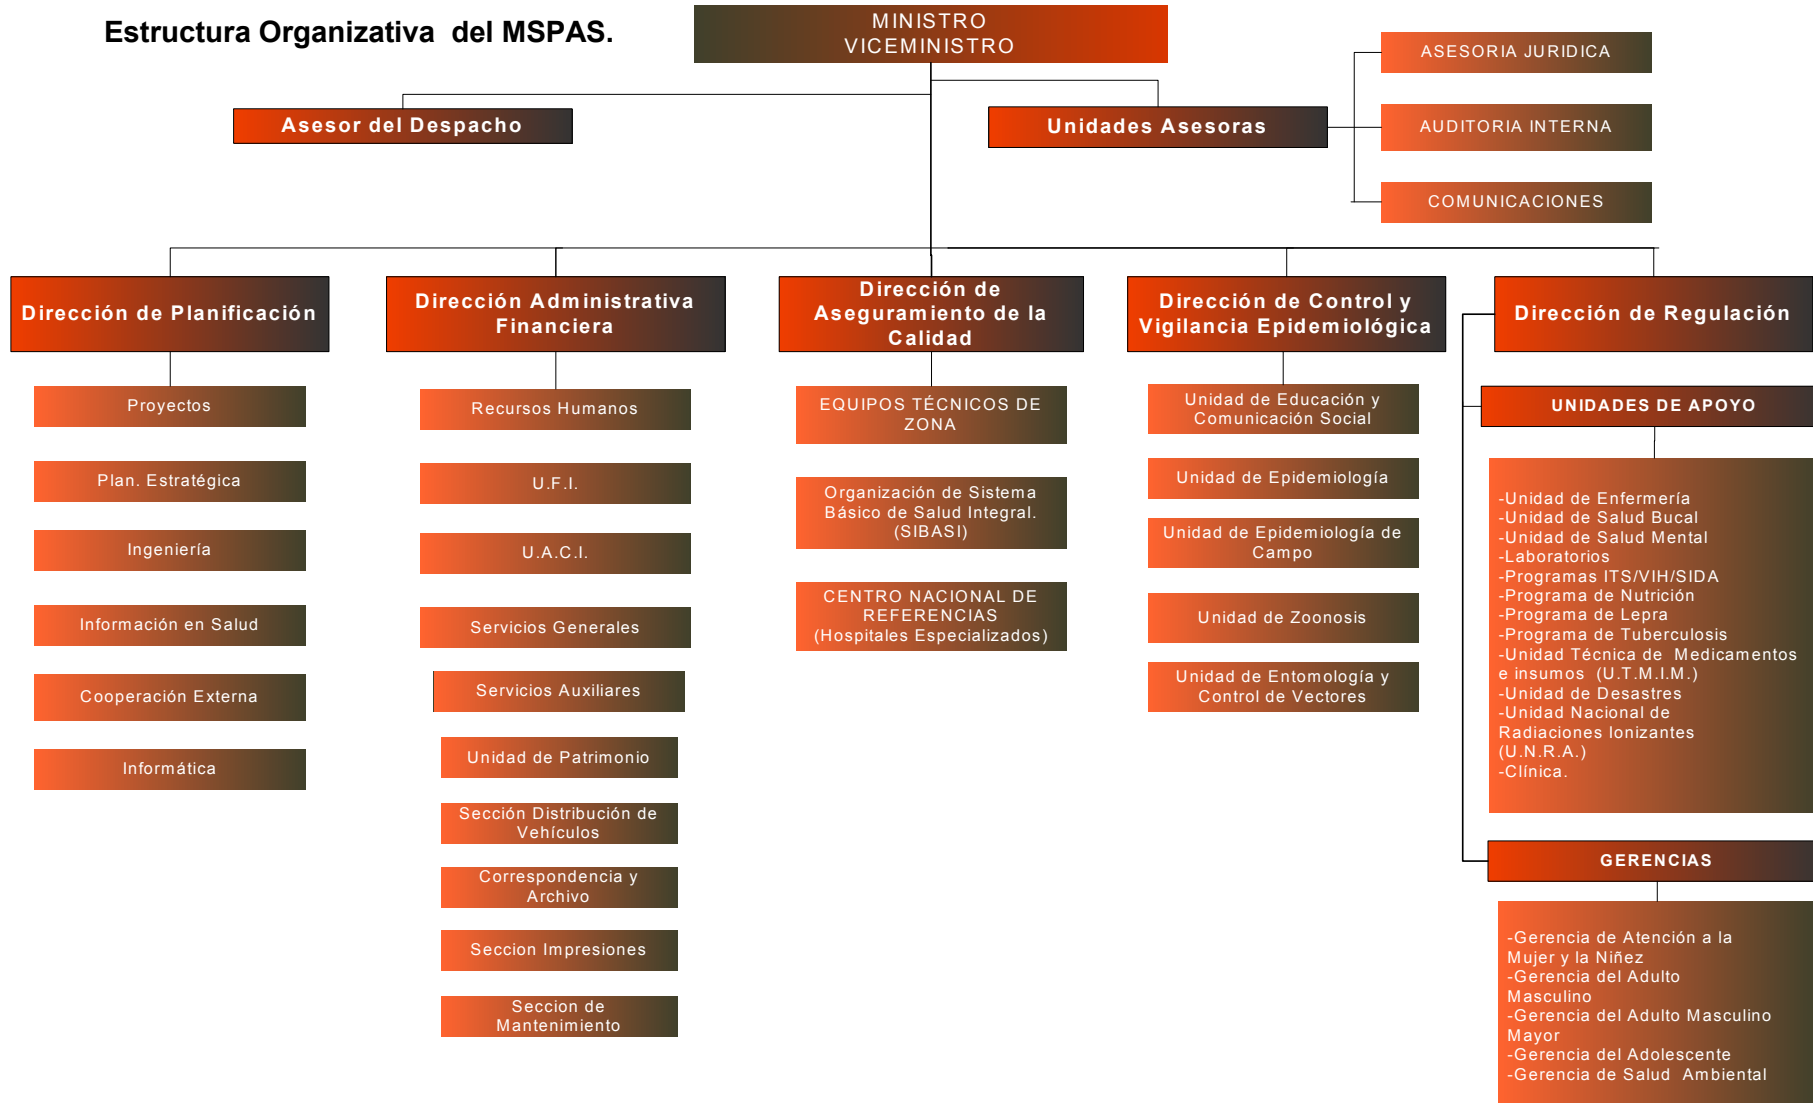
Estructura Organizativa del MSPAS.

MINISTRO
VICEMINISTRO

Asesor del Despacho

Unidades Asesoras

ASESORIA JURIDICA

AUDITORIA INTERNA

COMUNICACIONES

Dirección de Planificación

Proyectos

Plan. Estratégica

Ingeniería

Información en Salud

Cooperación Externa

Informática

Dirección Administrativa Financiera

Recursos Humanos

U.F.I.

U.A.C.I.

Servicios Generales

Servicios Auxiliares

Unidad de Patrimonio

Sección Distribución de Vehículos

Correspondencia y Archivo

Seccion Impresiones

Seccion de Mantenimiento

Dirección de Aseguramiento de la Calidad

EQUIPOS TÉCNICOS DE ZONA

Organización de Sistema Básico de Salud Integral. (SIBASI)

CENTRO NACIONAL DE REFERENCIAS (Hospitales Especializados)

Dirección de Control y Vigilancia Epidemiológica

Unidad de Educación y Comunicación Social

Unidad de Epidemiología

Unidad de Epidemiología de Campo

Unidad de Zoonosis

Unidad de Entomología y Control de Vectores

Dirección de Regulación

UNIDADES DE APOYO

-Unidad de Enfermería
-Unidad de Salud Bucal
-Unidad de Salud Mental
-Laboratorios
-Programas ITS/VIH/SIDA
-Programa de Nutrición
-Programa de Lepra
-Programa de Tuberculosis
-Unidad Técnica de Medicamentos e insumos (U.T.M.I.M.)
-Unidad de Desastres
-Unidad Nacional de Radiaciones Ionizantes (U.N.R.A.)
-Clínica.

GERENCIAS

-Gerencia de Atención a la Mujer y la Niñez
-Gerencia del Adulto Masculino
-Gerencia del Adulto Masculino Mayor
-Gerencia del Adolescente
-Gerencia de Salud Ambiental